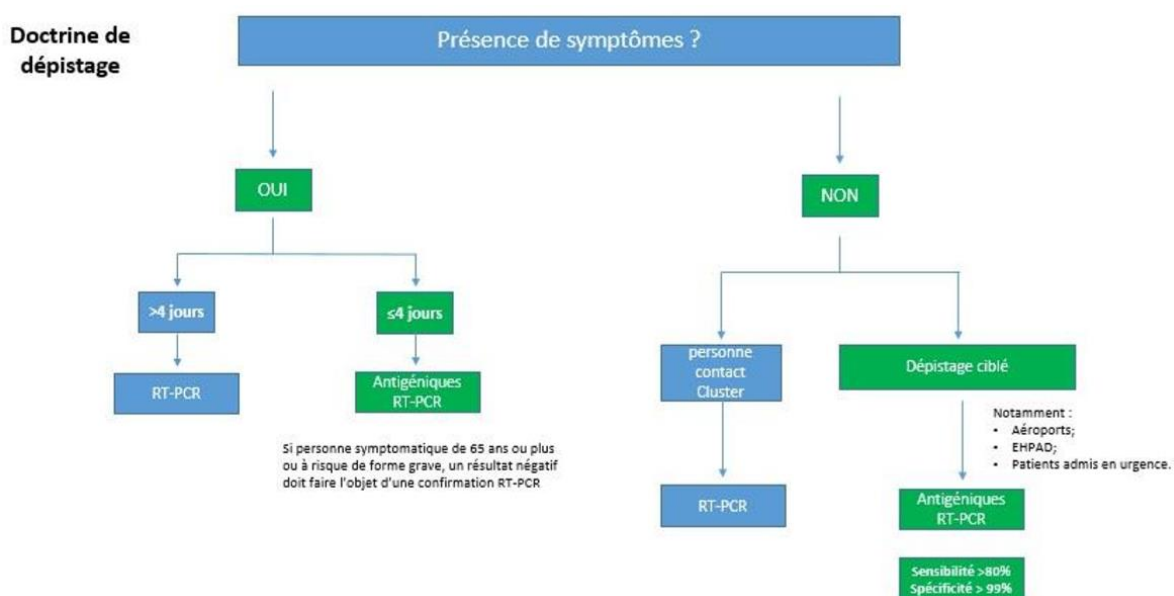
Doctrine de dépistage

Présence de symptômes ?

OUI

>4 jours

RT-PCR

≤4 jours

Antigéniques RT-PCR

Si personne symptomatique de 65 ans ou plus ou à risque de forme grave, un résultat négatif doit faire l'objet d'une confirmation RT-PCR

NON

personne contact Cluster

RT-PCR

Dépistage ciblé

Notamment :
• Aéroports;
• EHPAD;
• Patients admis en urgence.

Antigéniques RT-PCR

Sensibilité >80%
Spécificité > 99%